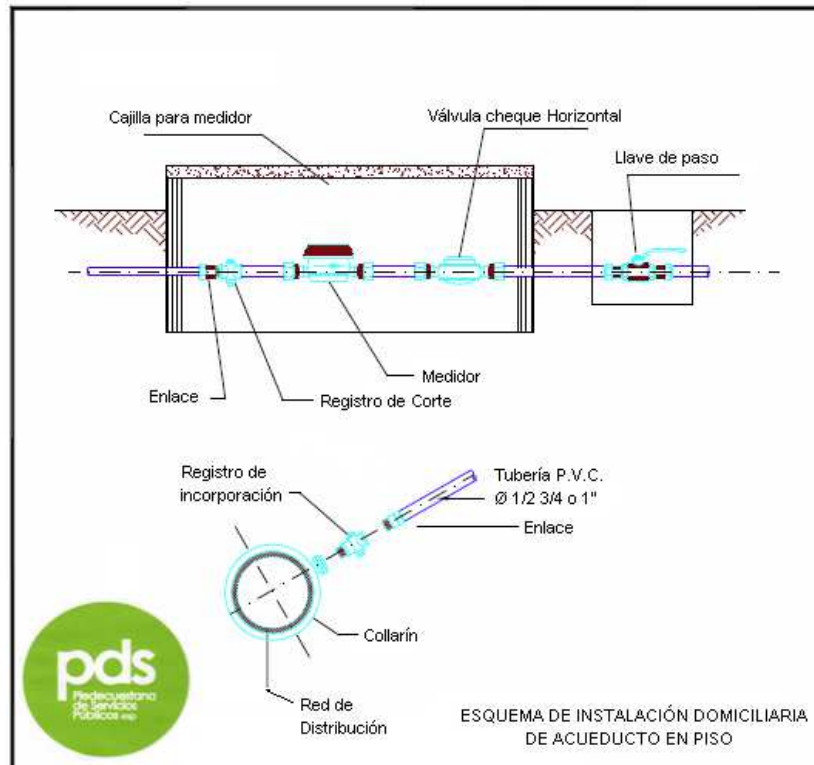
Cajilla para medidor

Válvula cheque Horizontal

Llave de paso

Medidor

Enlace

Registro de Corte

Registro de incorporación

Tubería P.V.C. Ø 1/2 3/4 o 1"

Enlace

Collarín

Red de Distribución

pds Piedecuestana de Servicios Públicos esp

ESQUEMA DE INSTALACIÓN DOMICILIARIA DE ACUEDUCTO EN PISO